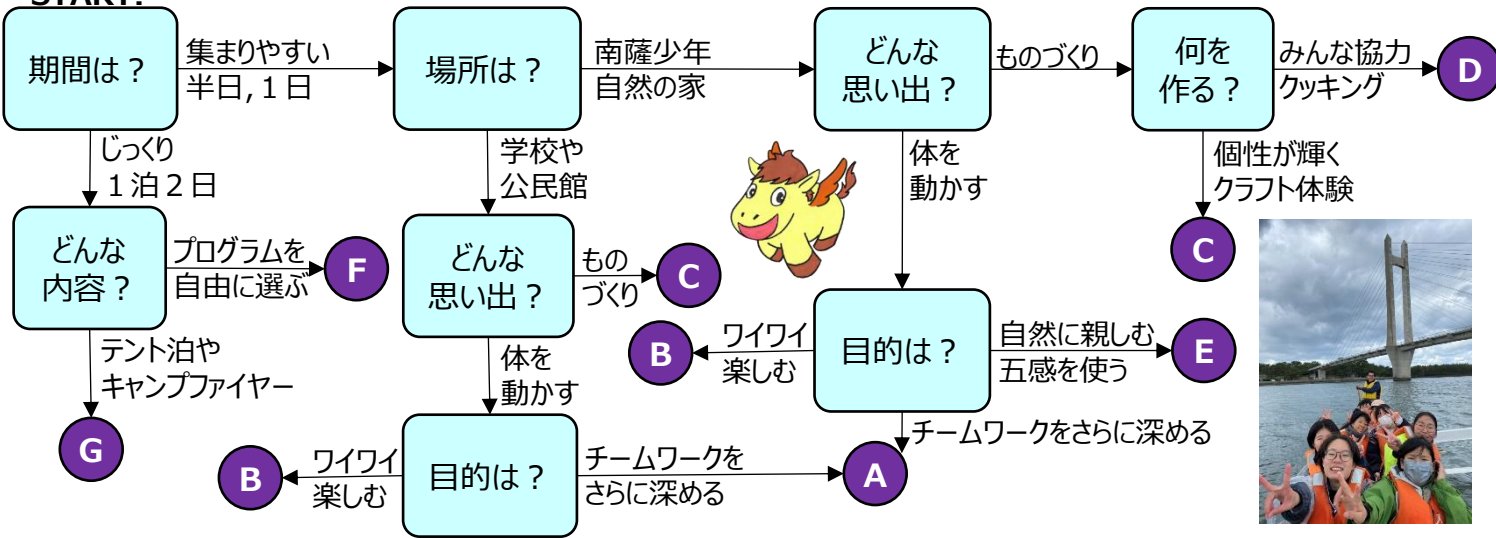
START!

期間は？

集まりやすい 半日, 1日

場所は？

南薩少年 自然の家

どんな 思い出？

ものづくり

何を 作る？

みんな協力 クッキング

D

個性が輝く クラフト体験

C

体を 動かす

じっくり １泊２日

どんな 内容？

プログラムを 自由に選ぶ

F

テント泊や キャンプファイヤー

G

学校や 公民館

どんな 思い出？

もの づくり

C

体を 動かす

目的は？

ワイワイ 楽しむ

B

チームワークを さらに深める

A

目的は？

ワイワイ 楽しむ

B

自然に親しむ 五感を使う

E

チームワークをさらに深める